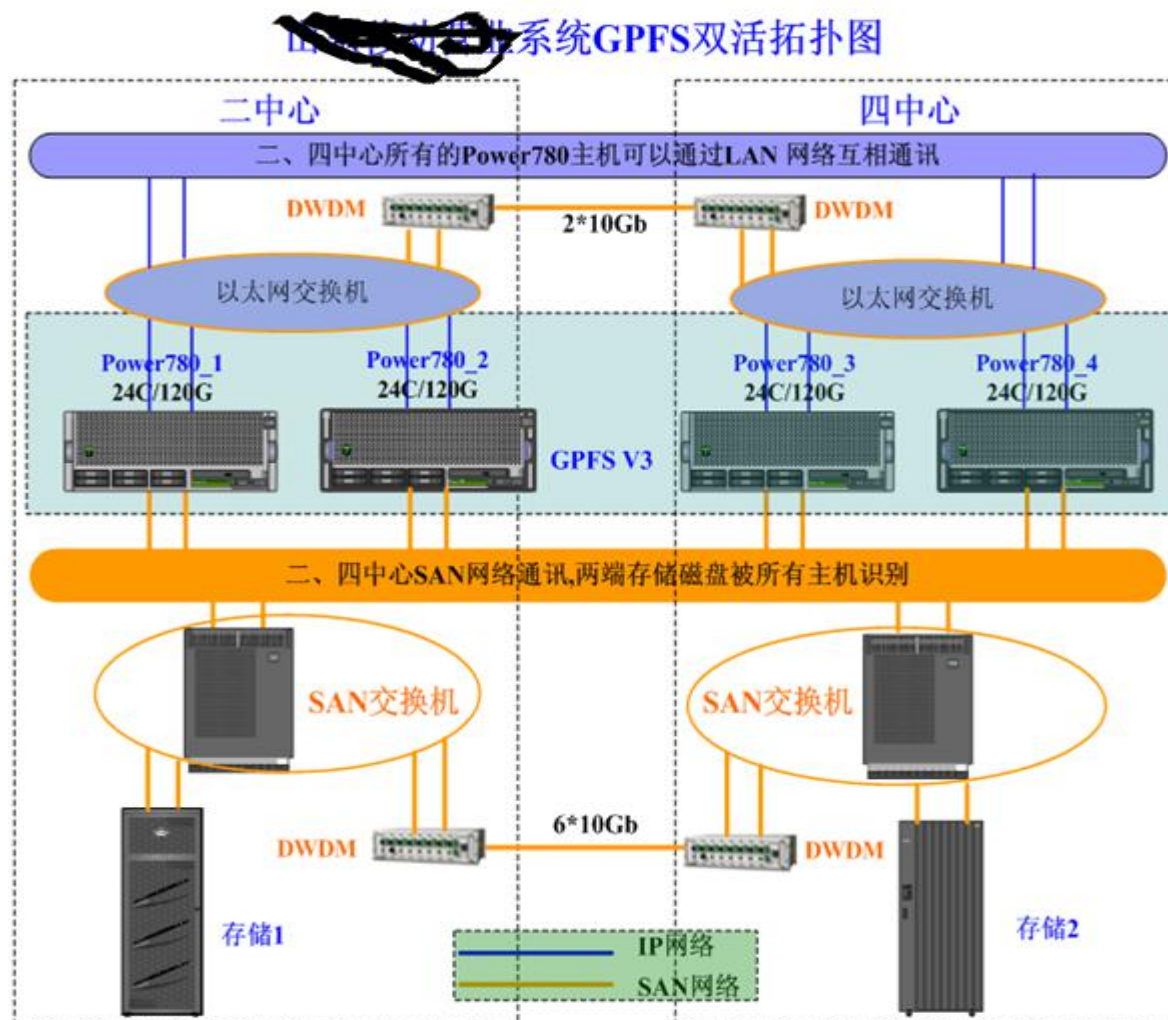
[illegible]系统GPFS双活拓扑图

二中心

四中心

二、四中心所有的Power780主机可以通过LAN 网络互相通讯

DWDM

2*10Gb

DWDM

以太网交换机

以太网交换机

Power780_1
24C/120G

Power780_2
24C/120G

Power780_3
24C/120G

Power780_4
24C/120G

GPFS V3

二、四中心SAN网络通讯,两端存储磁盘被所有主机识别

SAN交换机

SAN交换机

DWDM

6*10Gb

DWDM

存储1

存储2

IP网络

SAN网络